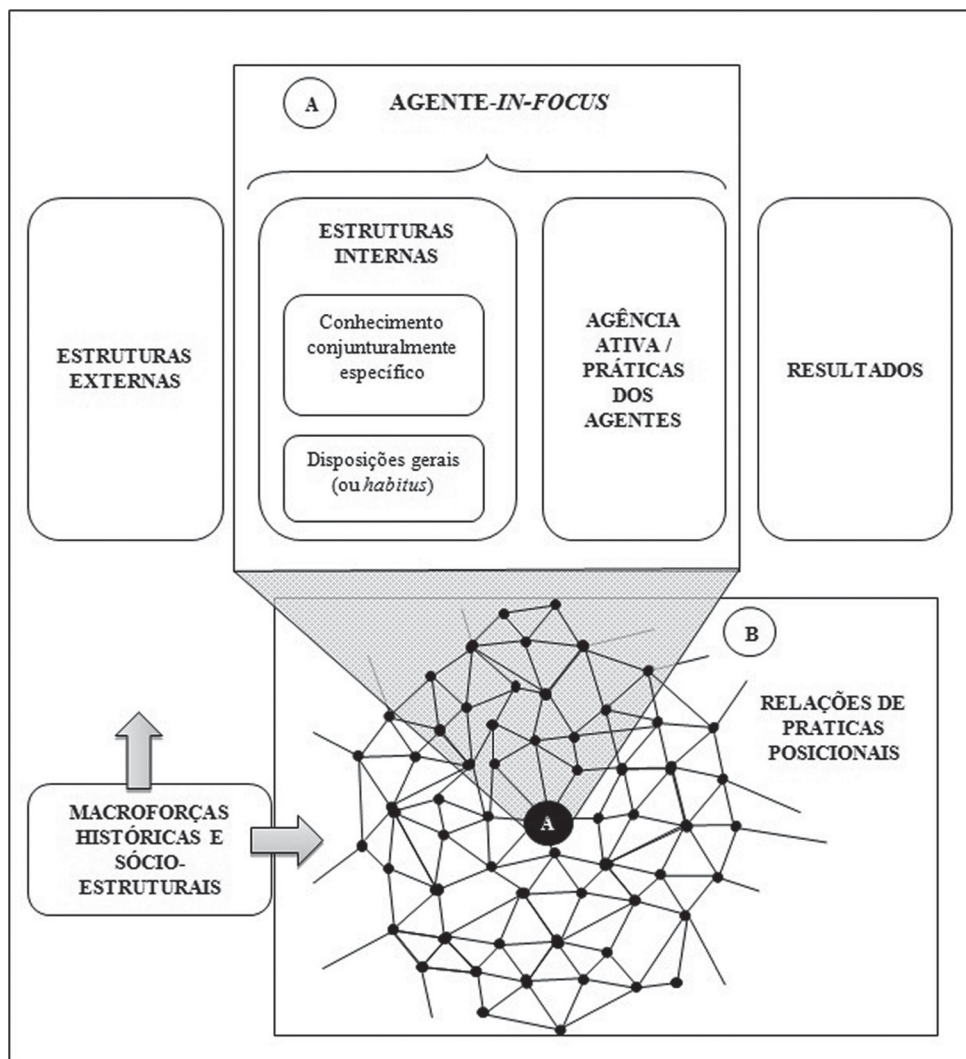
A

AGENTE-*IN-FOCUS*

ESTRUTURAS EXTERNAS

ESTRUTURAS INTERNAS

Conhecimento conjunturalmente específico

Disposições gerais (ou *habitus*)

AGÊNCIA ATIVA / PRÁTICAS DOS AGENTES

RESULTADOS

B

RELAÇÕES DE PRATICAS POSICIONAIS

A

MACROFORÇAS HISTÓRICAS E SÓCIO-ESTRUTURAIS